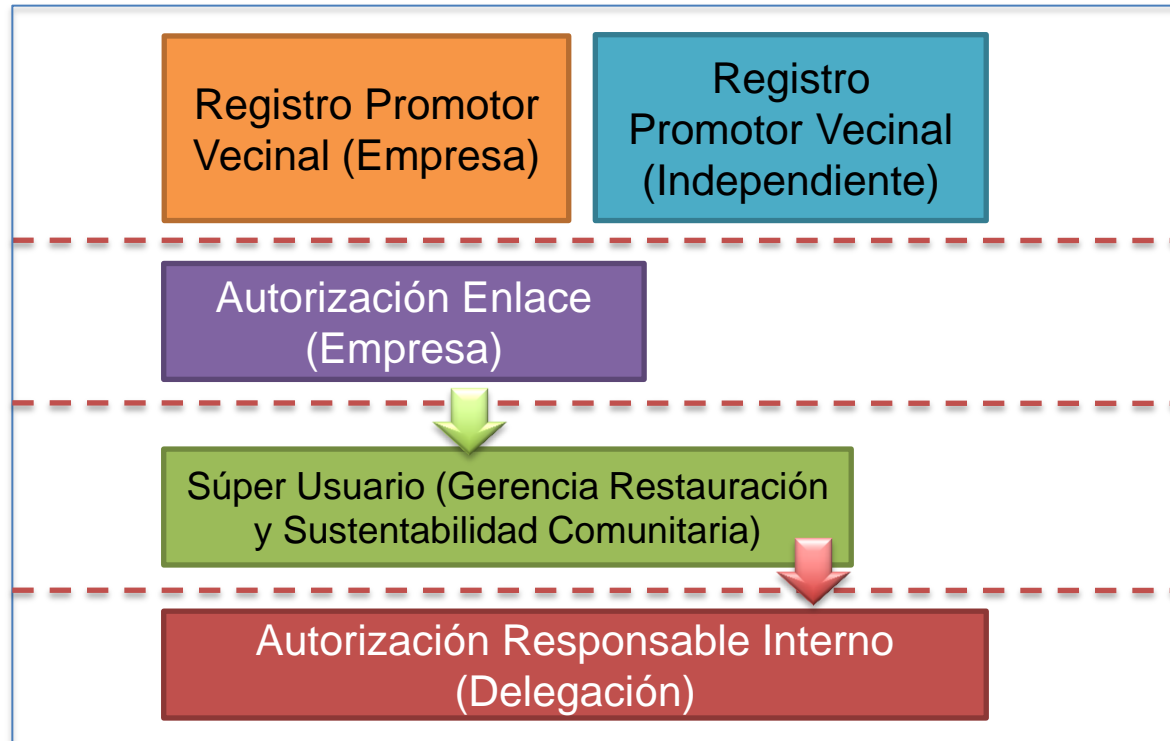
Registro Promotor Vecinal (Empresa)

Registro Promotor Vecinal (Independiente)

Autorización Enlace (Empresa)

Súper Usuario (Gerencia Restauración y Sustentabilidad Comunitaria)

Autorización Responsable Interno (Delegación)